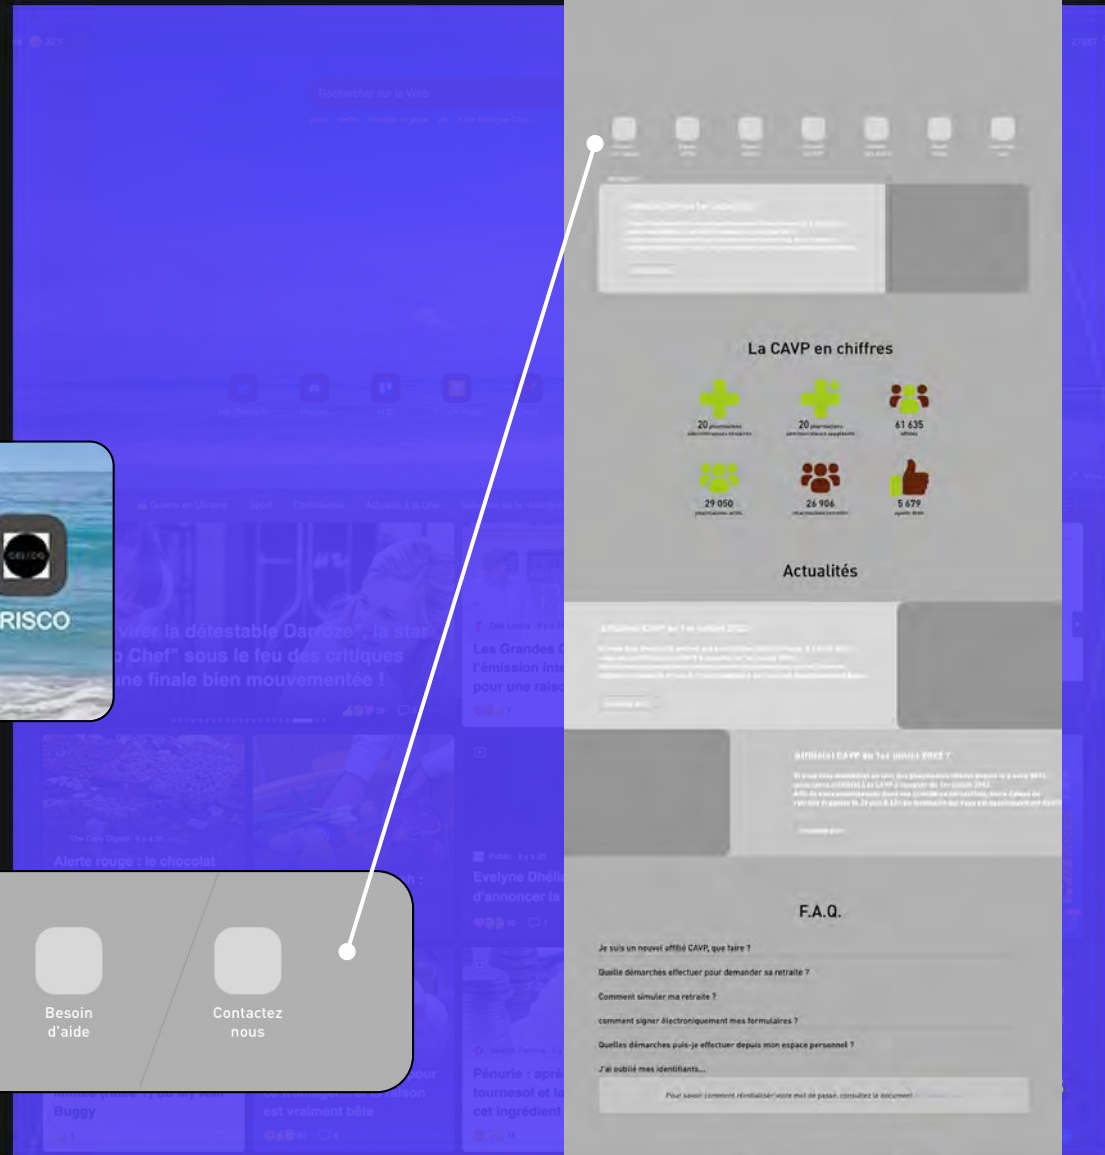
RISCO

Besoin d'aide

Contactez nous

"...virer la détestable Darroze", la star "...o Chef" sous le feu des critiques ...une finale bien mouvementée !

Les Grandes ... l'émission ... pour une raiso...

Alerte rouge : le chocolat

Evelyne Dhéli... d'annoncer la...

Buggy

Pénurie : apr... tournesol et l... cet ingrédient

est vraiment bête

La CAVP en chiffres

20 pharmaciens

20 pharmaciens

61 635

29 050

26 906

5 679

Actualités

F.A.Q.

Je suis un nouvel affilié CAVP, que faire ?

Quelle démarches effectuer pour demander sa retraite ?

Comment simuler ma retraite ?

comment signer électroniquement mes formulaires ?

Quelles démarches puis-je effectuer depuis mon espace personnel ?

J'ai oublié mes identifiants...

Pour savoir comment réinitialiser votre mot de passe, consultez le document